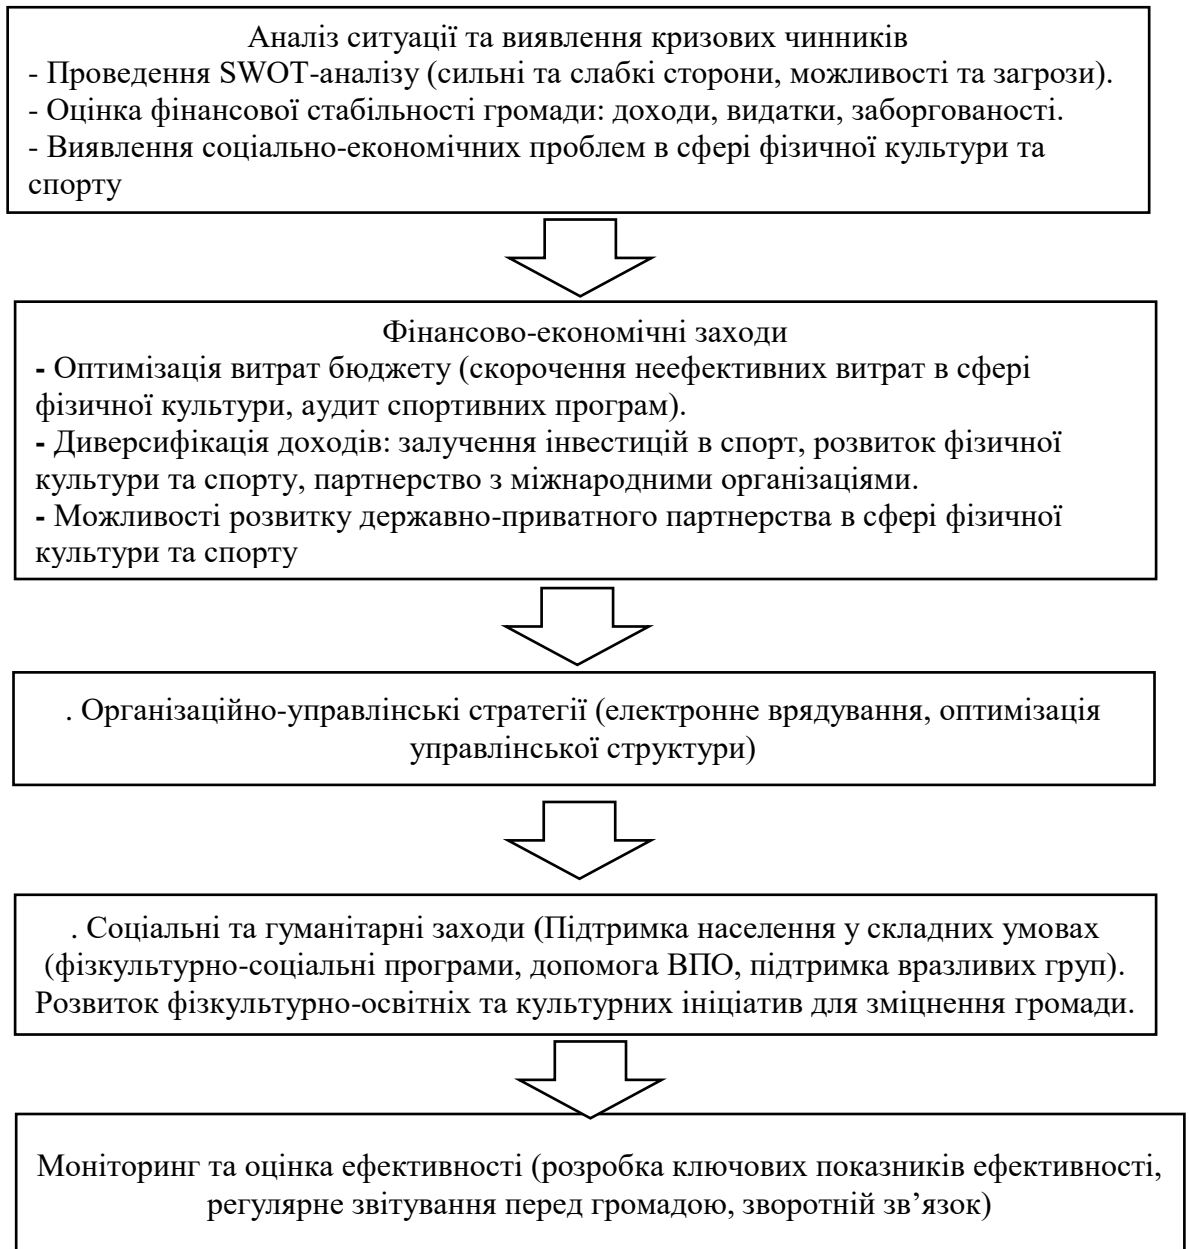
Аналіз ситуації та виявлення кризових чинників
- Проведення SWOT-аналізу (сильні та слабкі сторони, можливості та загрози).
- Оцінка фінансової стабільності громади: доходи, видатки, заборгованості.
- Виявлення соціально-економічних проблем в сфері фізичної культури та спорту

Фінансово-економічні заходи
- Оптимізація витрат бюджету (скорочення неефективних витрат в сфері фізичної культури, аудит спортивних програм).
- Диверсифікація доходів: залучення інвестицій в спорт, розвиток фізичної культури та спорту, партнерство з міжнародними організаціями.
- Можливості розвитку державно-приватного партнерства в сфері фізичної культури та спорту

. Організаційно-управлінські стратегії (електронне врядування, оптимізація управлінської структури)

. Соціальні та гуманітарні заходи (Підтримка населення у складних умовах (фізкультурно-соціальні програми, допомога ВПО, підтримка вразливих груп). Розвиток фізкультурно-освітніх та культурних ініціатив для зміцнення громади.

Моніторинг та оцінка ефективності (розробка ключових показників ефективності, регулярне звітування перед громадою, зворотній зв'язок)